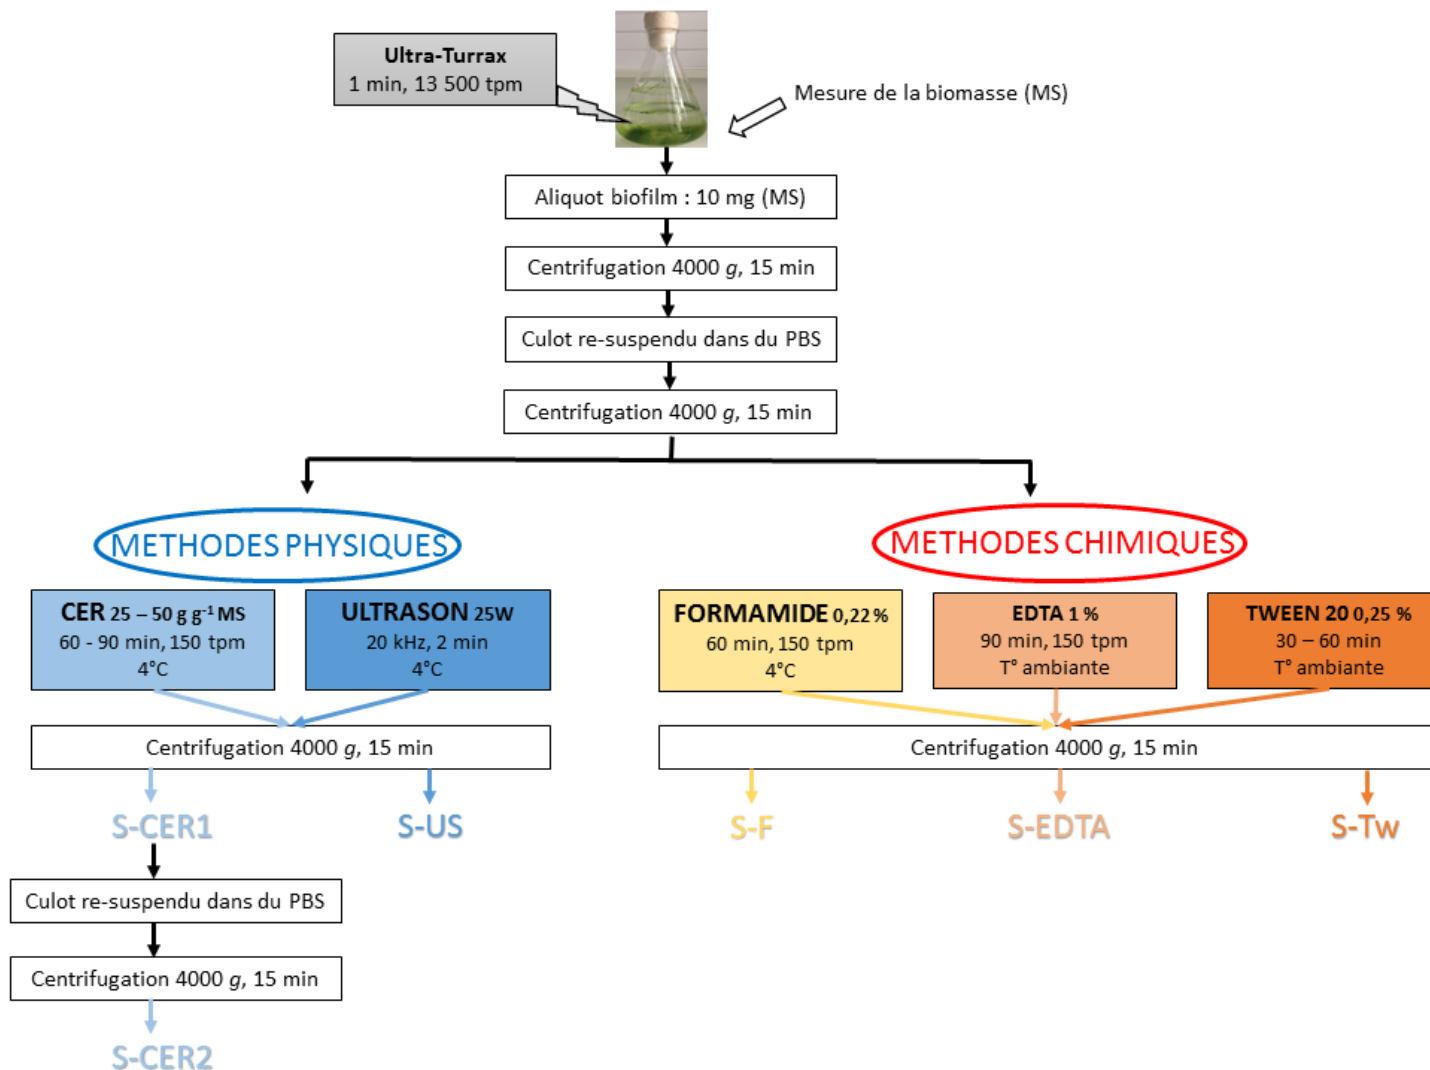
Ultra-Turrax
1 min, 13 500 tpm

Mesure de la biomasse (MS)

Aliquot biofilm : 10 mg (MS)

Centrifugation 4000 *g*, 15 min

Culot re-suspendu dans du PBS

Centrifugation 4000 *g*, 15 min

METHODES PHYSIQUES

METHODES CHIMIQUES

CER 25 – 50 g g$^{-1}$ MS
60 - 90 min, 150 tpm
4°C

ULTRASON 25W
20 kHz, 2 min
4°C

FORMAMIDE 0,22 %
60 min, 150 tpm
4°C

EDTA 1 %
90 min, 150 tpm
T° ambiante

TWEEN 20 0,25 %
30 – 60 min
T° ambiante

Centrifugation 4000 *g*, 15 min

Centrifugation 4000 *g*, 15 min

S-CER1

S-US

S-F

S-EDTA

S-Tw

Culot re-suspendu dans du PBS

Centrifugation 4000 *g*, 15 min

S-CER2